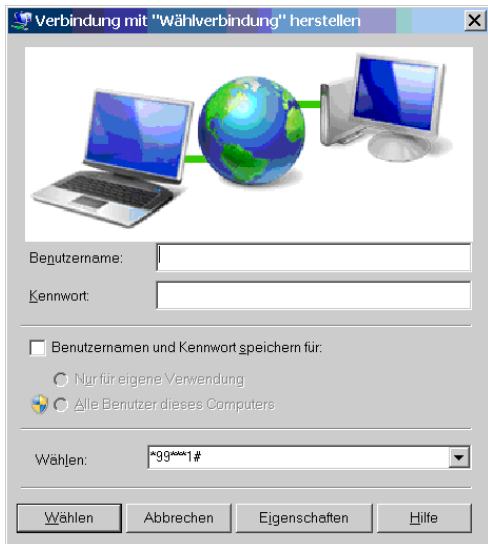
Verbindung mit "Wählverbindung" herstellen

Benutzername:

Kennwort:

Benutzernamen und Kennwort speichern für:

Nur für eigene Verwendung

Alle Benutzer dieses Computers

Wählen: *99***1#

Wählen | Abbrechen | Eigenschaften | Hilfe